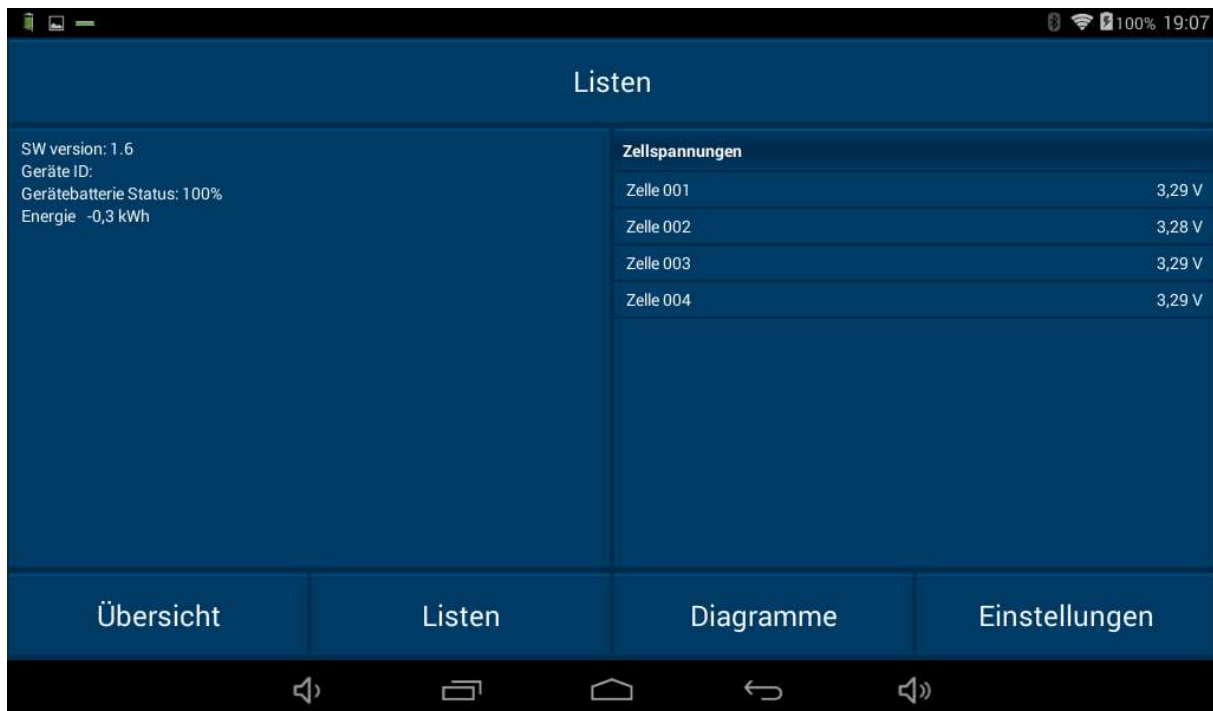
100% 19:07

Listen

SW version: 1.6
Geräte ID:
Gerätebatterie Status: 100%
Energie -0,3 kWh

| Zellspannungen | |
|---|---|
| Zelle 001 | 3,29 V |
| Zelle 002 | 3,28 V |
| Zelle 003 | 3,29 V |
| Zelle 004 | 3,29 V |

Übersicht
Listen
Diagramme
Einstellungen